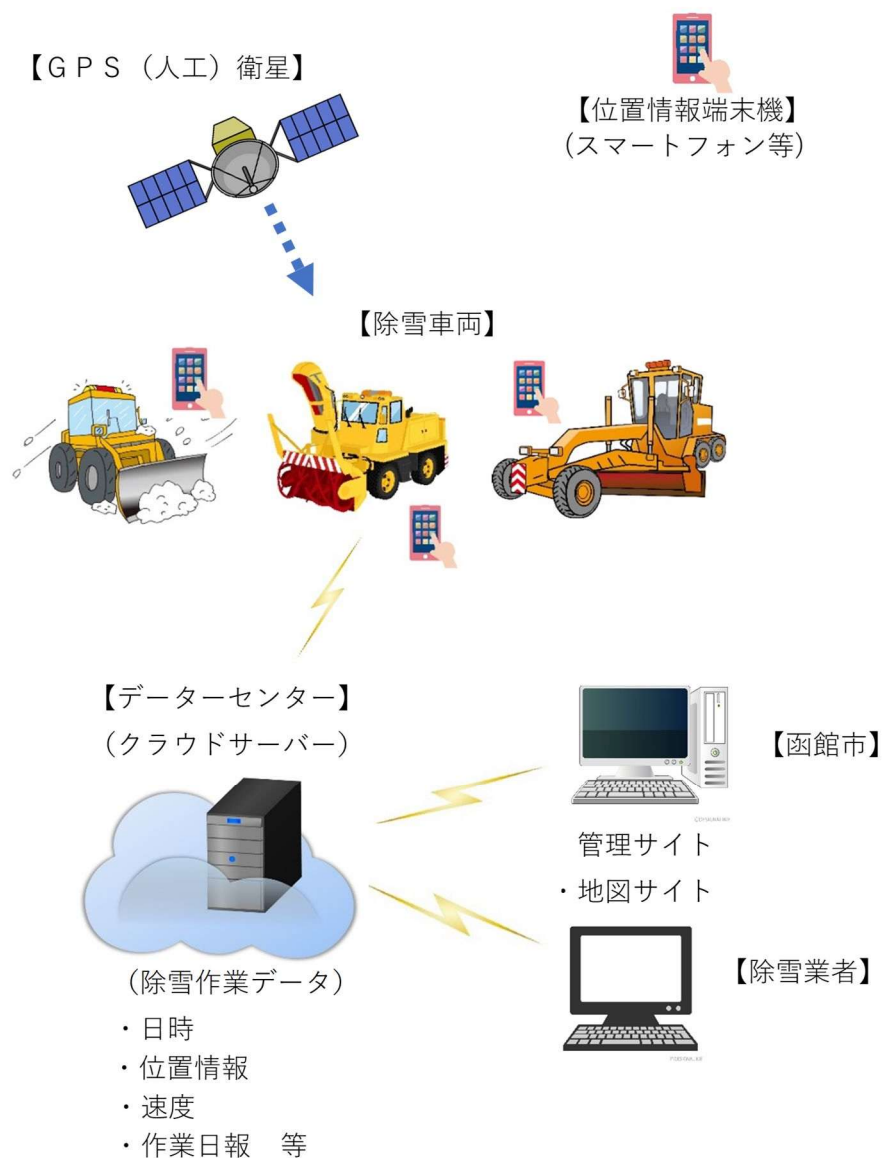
【ＧＰＳ（人工）衛星】

【位置情報端末機】
（スマートフォン等）

【除雪車両】

【データーセンター】
（クラウドサーバー）

【函館市】

管理サイト
・地図サイト

【除雪業者】

（除雪作業データ）
・日時
・位置情報
・速度
・作業日報　等